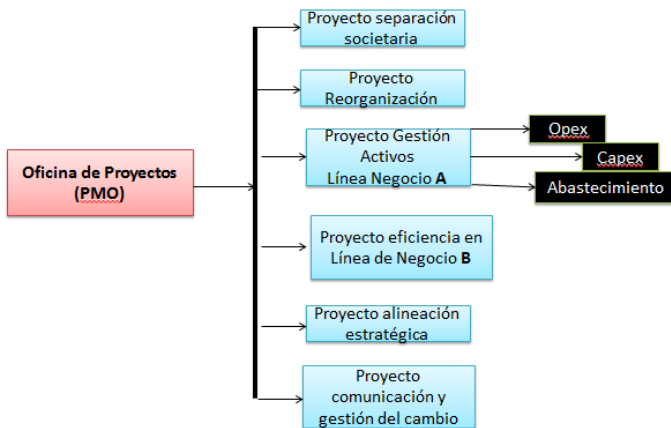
Oficina de Proyectos (PMO)

Proyecto separación societaria

Proyecto Reorganización

Proyecto Gestión Activos Línea Negocio **A**

Opex

Capex

Abastecimiento

Proyecto eficiencia en Línea de Negocio **B**

Proyecto alineación estratégica

Proyecto comunicación y gestión del cambio